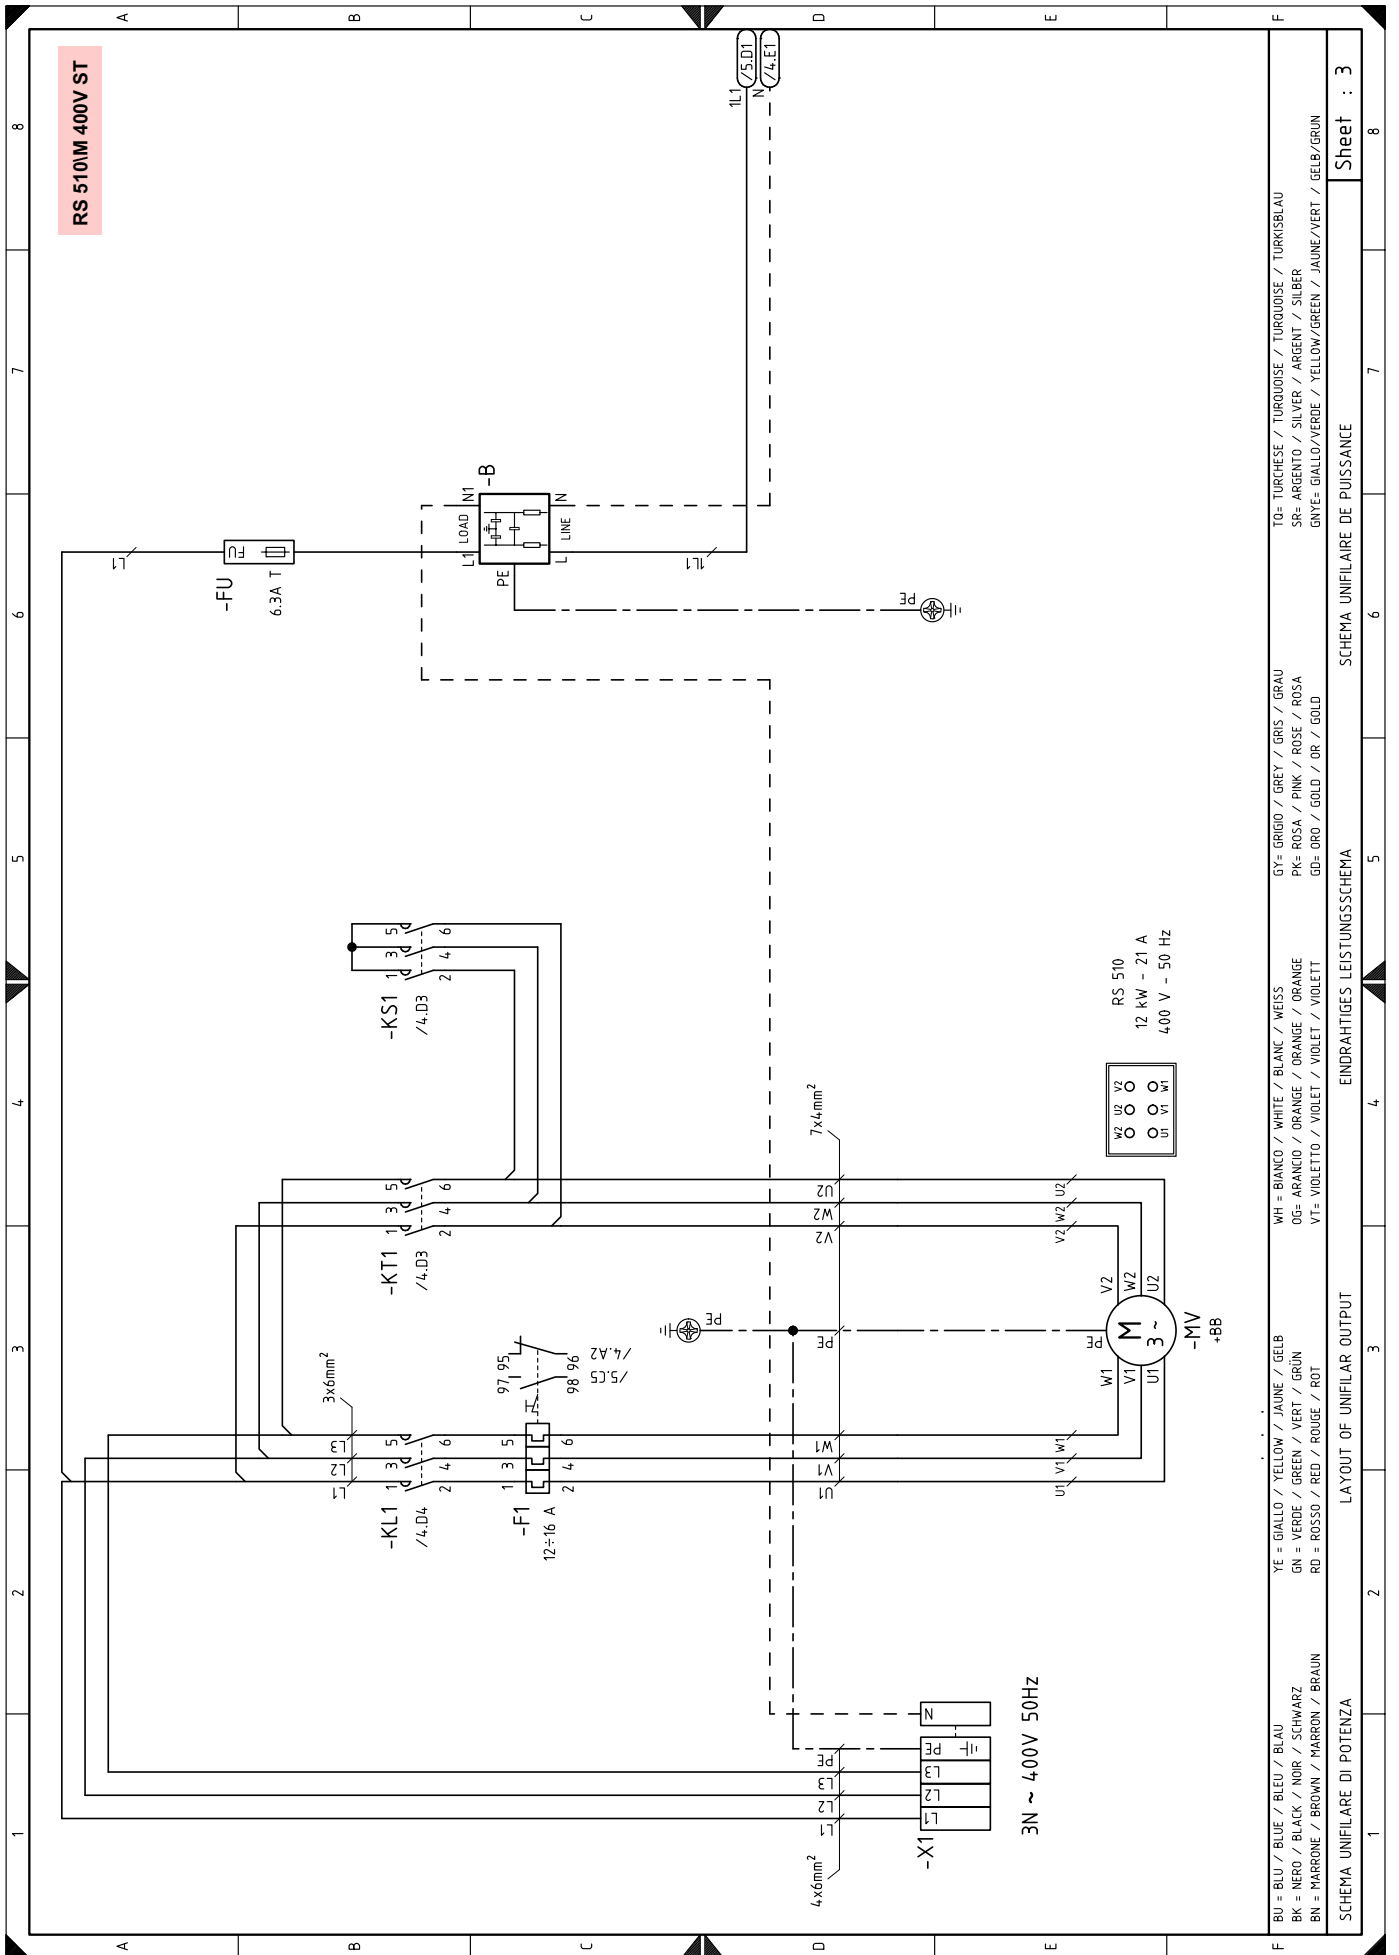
RS 510\M 400V ST

A B C D E F

8 7 6 5 4 3 2 1

/5.D1
/4.E1
1L1
N

-B
N1
LOAD
L1
N
LINE
L
PE

-FU
6.3A T
FU
L1
1L1
PE

-KS1
/4.D3
5 6
3 4
1 2

RS 510
12 kW - 21 A
400 V - 50 Hz

W2 U2 V2
U1 V1 W1

7x4mm²

-KT1
/4.D3
5 6
3 4
1 2

U2
W2
V2
U2
W2
V2

PE
V2 W2 U2
M
3~
W1 V1 U1
-MV
+BB
PE

3x6mm²
97 95
98 96
/5.C5
/4.A2

-KL1
/4.D4
L3 5 6
L2 3 4
L1 1 2

-F1
12÷16 A
5 6
3 4
1 2

W1
V1
U1
W1
V1
U1

N
PE
L3
L2
L1
PE
L3
L2
L1
-X1
4x6mm²
3N ~ 400V 50Hz

BU = BLU / BLUE / BLEU / BLAU
BK = NERO / BLACK / NOIR / SCHWARZ
BN = MARRONE / BROWN / MARRON / BRAUN
YE = GIALLO / YELLOW / JAUNE / GELB
GN = VERDE / GREEN / VERT / GRÜN
RD = ROSSO / RED / ROUGE / ROT
WH = BIANCO / WHITE / BLANC / WEISS
OG= ARANCIO / ORANGE / ORANGE / ORANGE
VT= VIOLETTO / VIOLET / VIOLET / VIOLETT
GY= GRIGIO / GREY / GRIS / GRAU
PK= ROSA / PINK / ROSE / ROSA
GD= ORO / GOLD / OR / GOLD
TQ= TURCHESE / TURQUOISE / TURQUOISE / TURKISBLAU
SR= ARGENTO / SILVER / ARGENT / SILBER
GNYE= GIALLO/VERDE / YELLOW/GREEN / JAUNE/VERT / GELB/GRUN

SCHEMA UNIFILARE DI POTENZA
LAYOUT OF UNIFILAR OUTPUT
EINDRAHTIGES LEISTUNGSSCHEMA
SCHEMA UNIFILAIRE DE PUISSANCE
Sheet : 3